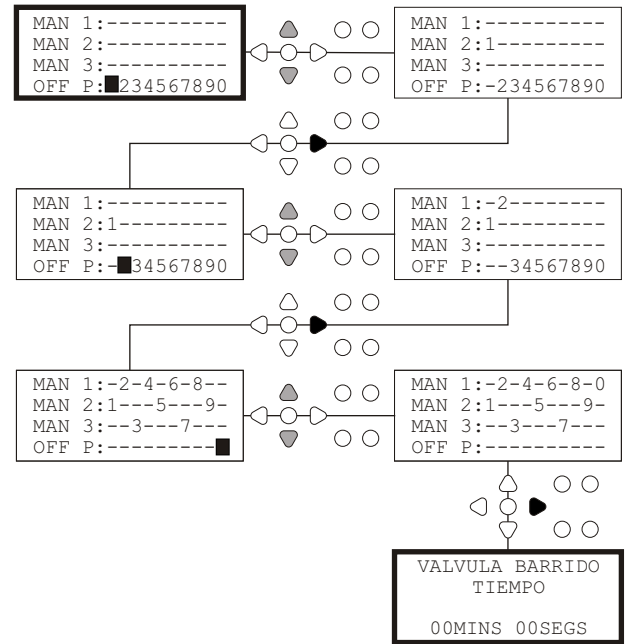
MAN 1:----------
MAN 2:----------
MAN 3:----------
OFF P:█234567890

MAN 1:----------
MAN 2:1---------
MAN 3:----------
OFF P:-234567890

MAN 1:----------
MAN 2:1---------
MAN 3:----------
OFF P:-█34567890

MAN 1:-2--------
MAN 2:1---------
MAN 3:----------
OFF P:--34567890

MAN 1:-2-4-6-8--
MAN 2:1---5---9-
MAN 3:--3---7---
OFF P:---------█

MAN 1:-2-4-6-8-0
MAN 2:1---5---9-
MAN 3:--3---7---
OFF P:----------

VALVULA BARRIDO
TIEMPO

00MINS 00SEGS